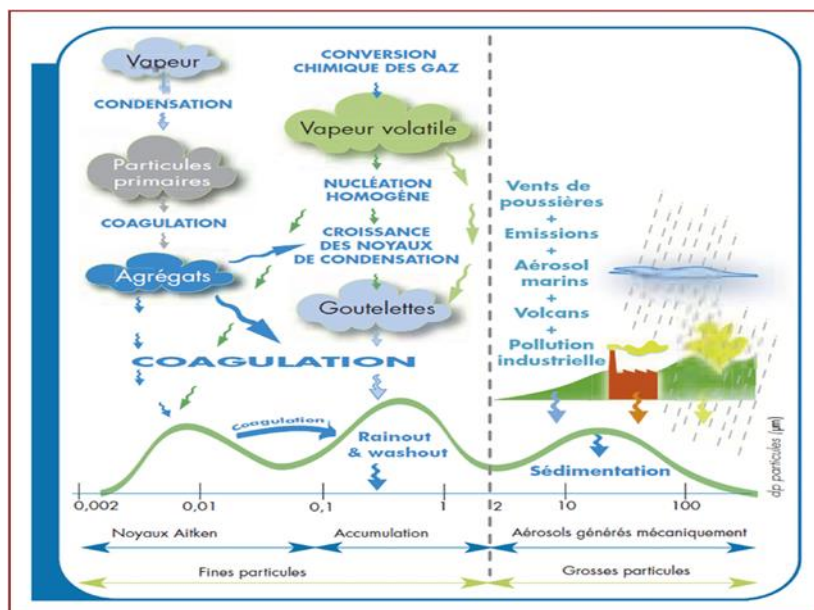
Vapeur

CONDENSATION

Particules primaires

COAGULATION

Agrégats

CONVERSION CHIMIQUE DES GAZ

Vapeur volatile

NUCLÉATION HOMOGÈNE

CROISSANCE DES NOYAUX DE CONDENSATION

Goutelettes

COAGULATION

Vents de poussières + Emissions + Aérosol marins + Volcans + Pollution industrielle

Coagulation

Rainout & washout

Sédimentation

dp particules (µm)

0,002 0,01 0,1 1 2 10 100

Noyaux Aitken

Accumulation

Aérosols générés mécaniquement

Fines particules

Grosses particules